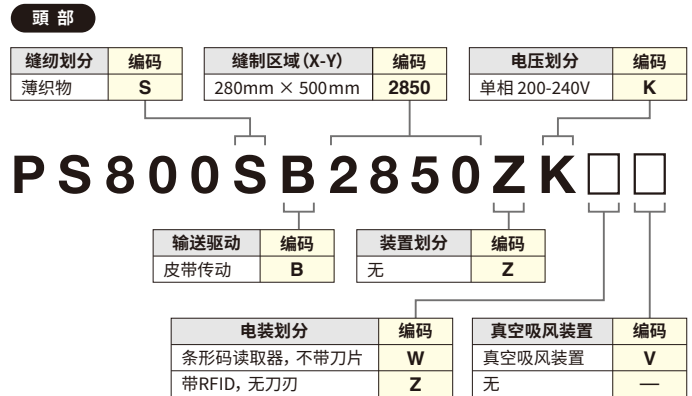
頭部

| 缝纫划分 | 编码 |
|---|---|
| 薄织物 | S |

| 缝制区域 (X-Y) | 编码 |
|---|---|
| 280mm × 500mm | 2850 |

| 电压划分 | 编码 |
|---|---|
| 单相 200-240V | K |

PS800SB2850ZK□□

| 输送驱动 | 编码 |
|---|---|
| 皮带传动 | B |

| 装置划分 | 编码 |
|---|---|
| 无 | Z |

| 电装划分 | 编码 |
|---|---|
| 条形码读取器，不带刀片 | W |
| 带RFID，无刀刃 | Z |

| 真空吸风装置 | 编码 |
|---|---|
| 真空吸风装置 | V |
| 无 | — |